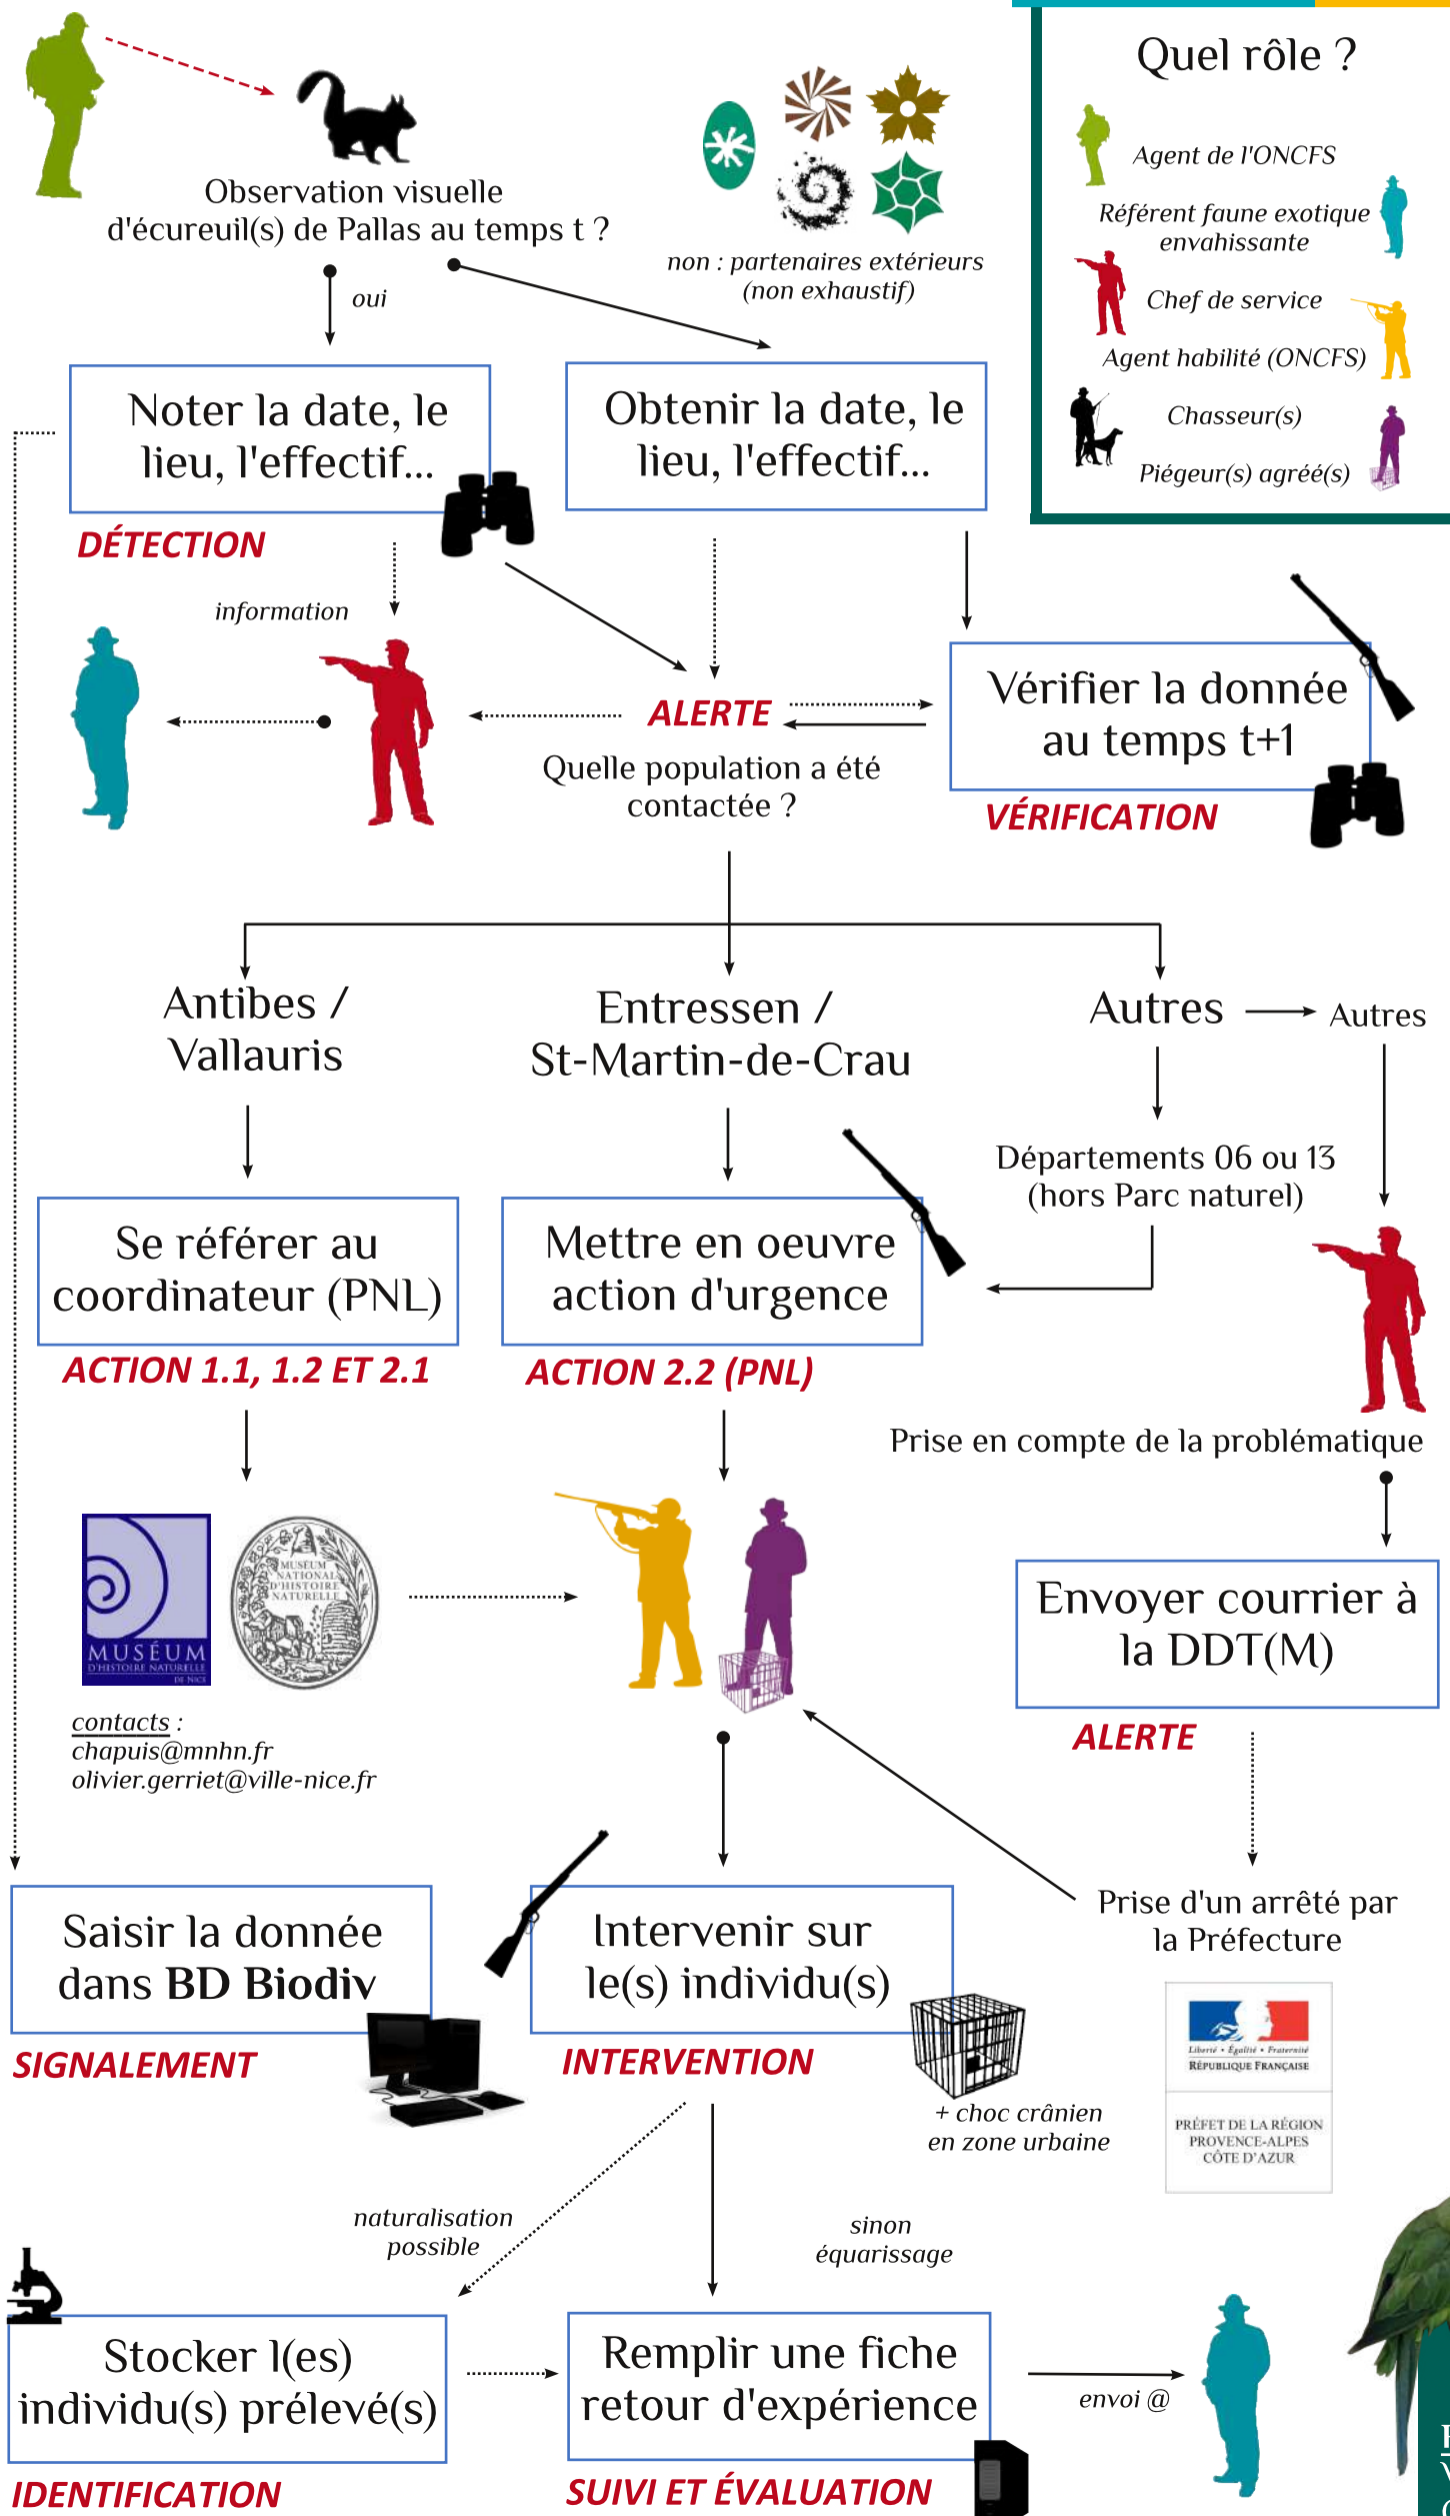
Observation visuelle d'écureuil(s) de Pallas au temps t ?

oui

non : partenaires extérieurs (non exhaustif)

Quel rôle ?

Agent de l'ONCFS

Référent faune exotique envahissante

Chef de service

Agent habilité (ONCFS)

Chasseur(s)

Piégeur(s) agréé(s)

Noter la date, le lieu, l'effectif...

DÉTECTION

Obtenir la date, le lieu, l'effectif...

information

ALERTE

Quelle population a été contactée ?

Vérifier la donnée au temps t+1

VÉRIFICATION

Antibes / Vallauris

Entressen / St-Martin-de-Crau

Autres

Autres

Départements 06 ou 13 (hors Parc naturel)

Se référer au coordinateur (PNL)

ACTION 1.1, 1.2 ET 2.1

Mettre en oeuvre action d'urgence

ACTION 2.2 (PNL)

Prise en compte de la problématique

MUSÉUM D'HISTOIRE NATURELLE DE NICE

MUSEUM NATIONAL D'HISTOIRE NATURELLE

contacts :
chapuis@mnhn.fr
olivier.gerriet@ville-nice.fr

Envoyer courrier à la DDT(M)

ALERTE

Prise d'un arrêté par la Préfecture

Liberté • Égalité • Fraternité
RÉPUBLIQUE FRANÇAISE

PRÉFET DE LA RÉGION PROVENCE-ALPES CÔTE D'AZUR

Saisir la donnée dans BD Biodiv

SIGNALEMENT

Intervenir sur le(s) individu(s)

INTERVENTION

+ choc crânien en zone urbaine

naturalisation possible

sinon équarissage

Stocker l(es) individu(s) prélevé(s)

IDENTIFICATION

Remplir une fiche retour d'expérience

SUIVI ET ÉVALUATION

envoi @